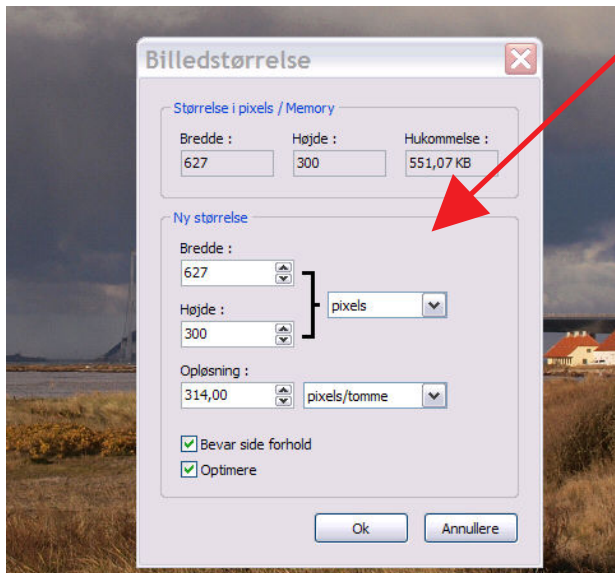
Billedstørrelse

Størrelse i pixels / Memory

Bredde :
627

Højde :
300

Hukommelse :
551,07 KB

Ny størrelse

Bredde :
627

Højde :
300

pixels

Opløsning :
314,00

pixels/tomme

Bevar side forhold

Optimere

Ok

Annullere